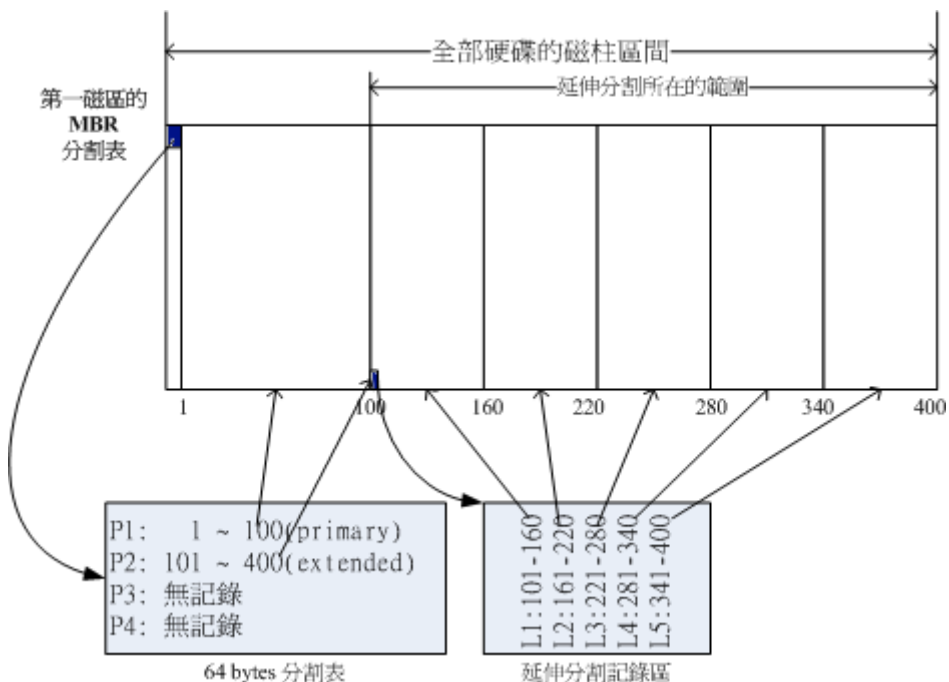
全部硬碟的磁柱區間

延伸分割所在的範圍

第一磁區的
MBR
分割表

1

100

160

220

280

340

400

P1: 1 ~ 100(primary)
P2: 101 ~ 400(extended)
P3: 無記錄
P4: 無記錄

64 bytes 分割表

L1:101-160
L2:161-220
L3:221-280
L4:281-340
L5:341-400

延伸分割記錄區